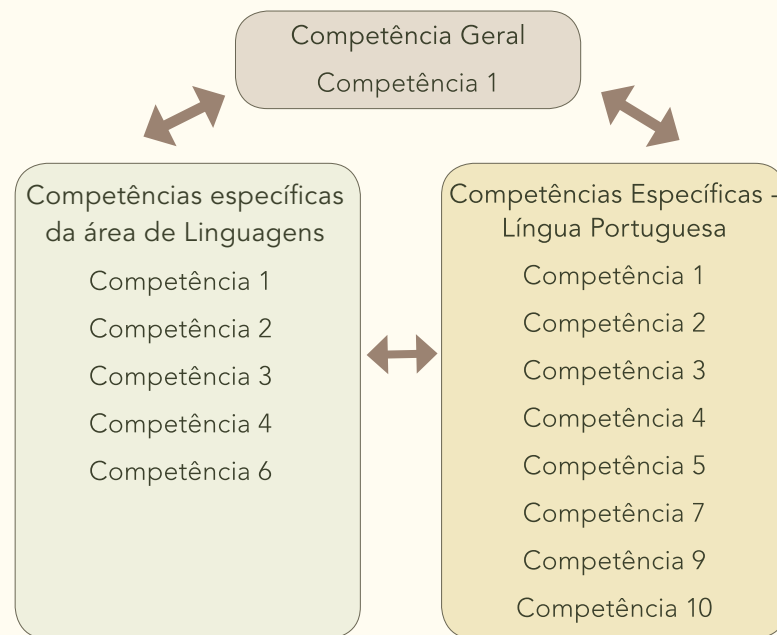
Competência Geral
Competência 1

Competências específicas da área de Linguagens
Competência 1
Competência 2
Competência 3
Competência 4
Competência 6

Competências Específicas - Língua Portuguesa
Competência 1
Competência 2
Competência 3
Competência 4
Competência 5
Competência 7
Competência 9
Competência 10